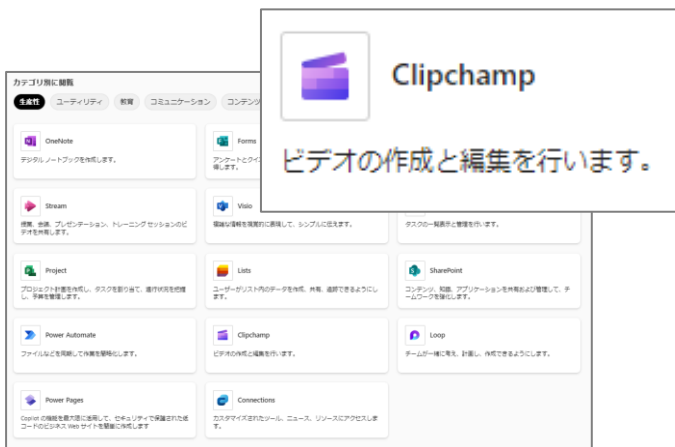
Clipchamp

ビデオの作成と編集を行います。

カテゴリ別に閲覧

生産性 ユーティリティ 教育 コミュニケーション コンテンツ

OneNote
デジタル ノートブックを作成します。

Forms
アンケートとクイ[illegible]
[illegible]します。

Stream
授業、会議、プレゼンテーション、トレーニング セッションのビデオを共有します。

Visio
複雑な情報を視覚的に表現して、シンプルに伝えます。

タスクの一覧表示と管理を行います。

Project
プロジェクト計画を作成し、タスクを割り当て、進行状況を把握し、予算を管理します。

Lists
ユーザーがリスト内のデータを作成、共有、追跡できるようにします。

SharePoint
コンテンツ、知識、アプリケーションを共有および管理して、チームワークを強化します。

Power Automate
ファイルなどを同期して作業を簡略化します。

Clipchamp
ビデオの作成と編集を行います。

Loop
チームが一緒に考え、計画し、作成できるようにします。

Power Pages
Copilot の機能を最大限に活用して、セキュリティで保護された低コードのビジネス Web サイトを簡単に作成します。

Connections
カスタマイズされたツール、ニュース、リソースにアクセスします。